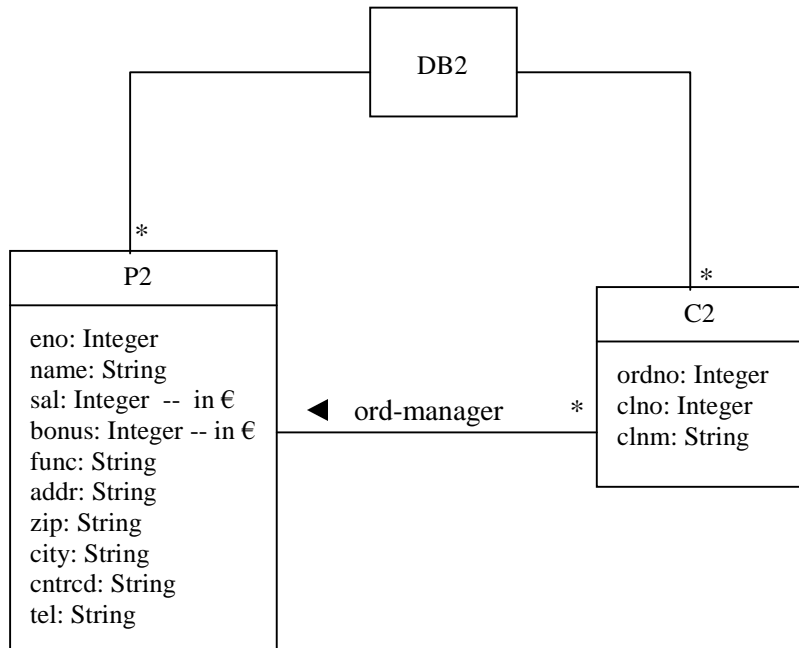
DB2

*

P2

eno: Integer
name: String
sal: Integer -- in €
bonus: Integer -- in €
func: String
addr: String
zip: String
city: String
cntrcd: String
tel: String

◄ ord-manager

*

*

C2

ordno: Integer
clno: Integer
clnm: String